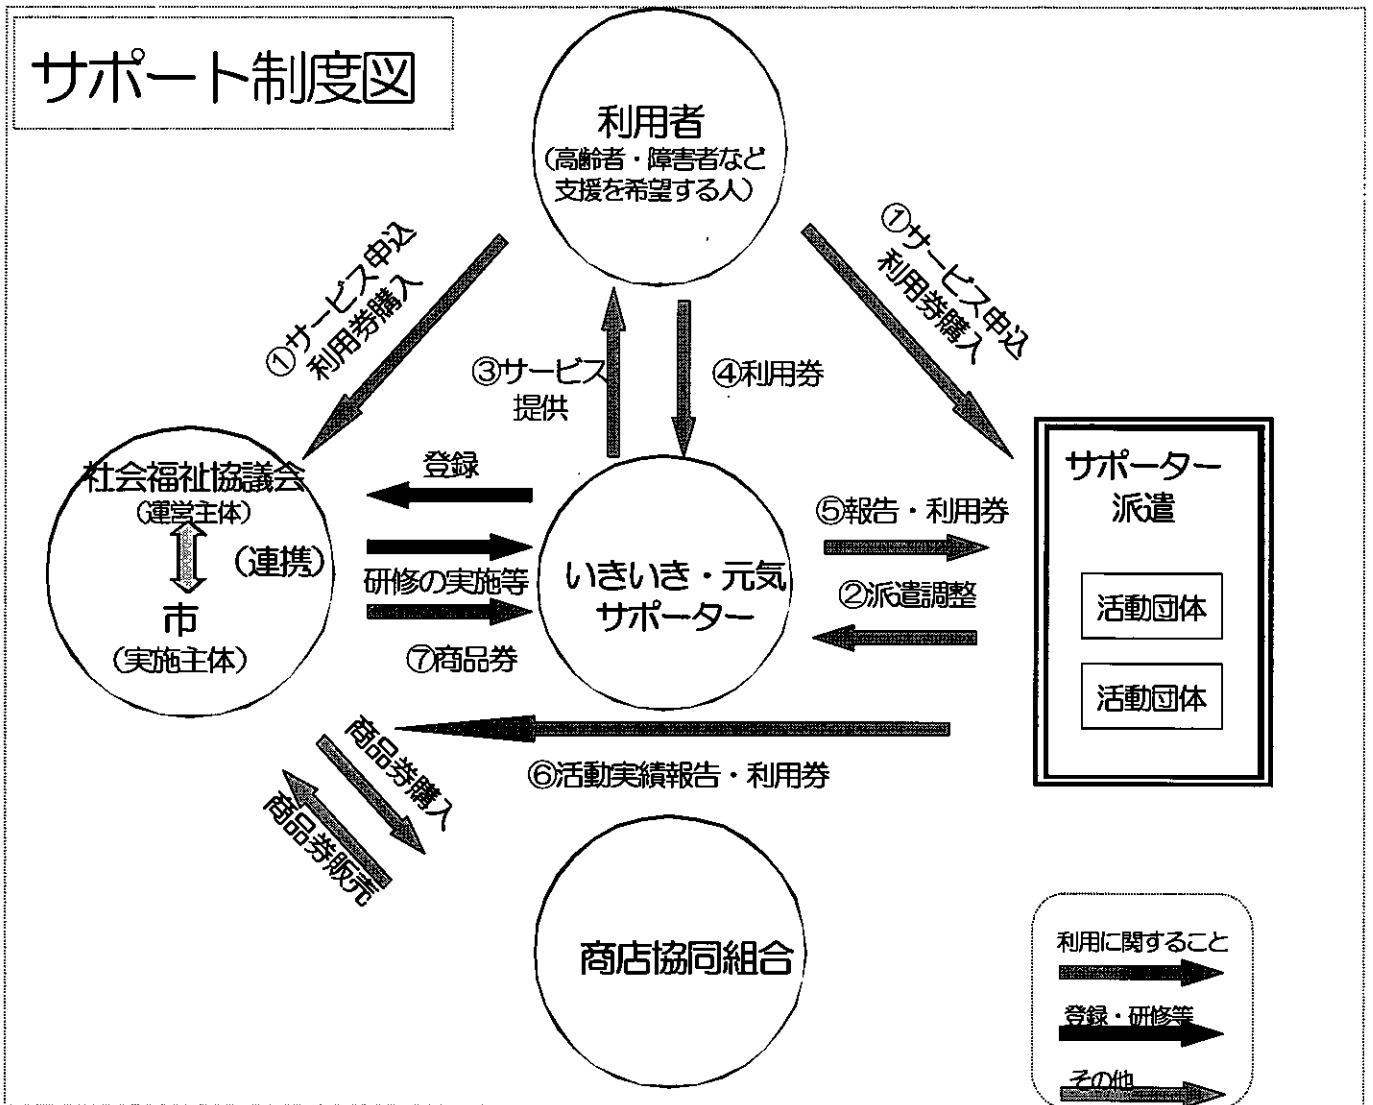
サポート制度図

利用者
（高齢者・障害者など支援を希望する人）

①サービス申込
利用券購入

①サービス申込
利用券購入

③サービス提供

④利用券

社会福祉協議会
（運営主体）

（連携）

市
（実施主体）

登録

研修の実施等

⑦商品券

いきいき・元気サポーター

⑤報告・利用券

②派遣調整

サポーター派遣

活動団体

活動団体

商品券購入

商品券販売

⑥活動実績報告・利用券

商店協同組合

利用に関すること

登録・研修等

その他